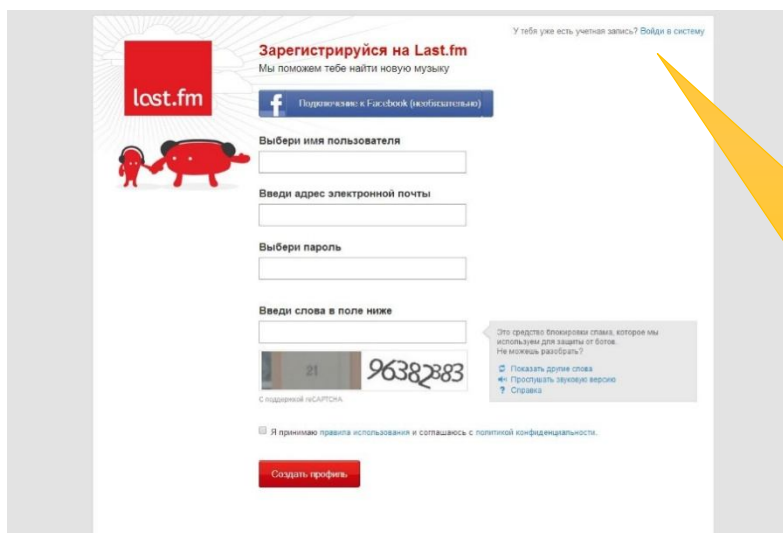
У тебя уже есть учетная запись? Войди в систему

last.fm

Зарегистрируйся на Last.fm
Мы поможем тебе найти новую музыку

Подключение к Facebook (необязательно)

Выбери имя пользователя

Введи адрес электронной почты

Выбери пароль

Введи слова в поле ниже

21 96382883

С поддержкой reCAPTCHA

Это средство блокировки спама, которое мы используем для защиты от ботов.
Не можешь разобрать?

Показать другие слова
Прослушать звуковую версию
Справка

Я принимаю правила использования и соглашаюсь с политикой конфиденциальности.

Создать профиль